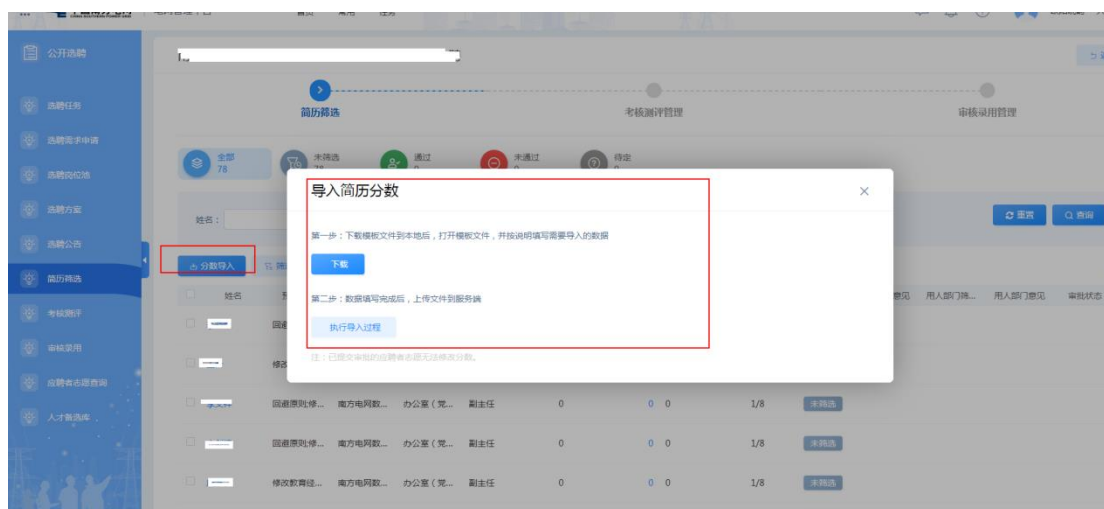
公开选聘

选聘任务

选聘需求申请

选聘岗位池

选聘方案

选聘公告

简历筛选

考核测评

审核录用

应聘者志愿查询

人才备选库

首页 常用 任务

简历筛选

考核测评管理

审核录用管理

全部 78

未筛选

通过

未通过

待定

姓名：

重置

查询

分数导入

姓名

意见 用人部门陈... 用人部门意见 审批状态

回避原则:修... 南方电网数... 办公室（党... 副主任 0 0 0 1/8 未筛选

回避原则:修... 南方电网数... 办公室（党... 副主任 0 0 0 1/8 未筛选

修改教育经... 南方电网数... 办公室（党... 副主任 0 0 0 1/8 未筛选

导入简历分数

×

第一步：下载模板文件到本地后，打开模板文件，并按说明填写需要导入的数据

下载

第二步：数据填写完成后，上传文件到服务器

执行导入过程

注：已提交审批的应聘者志愿无法修改分数。